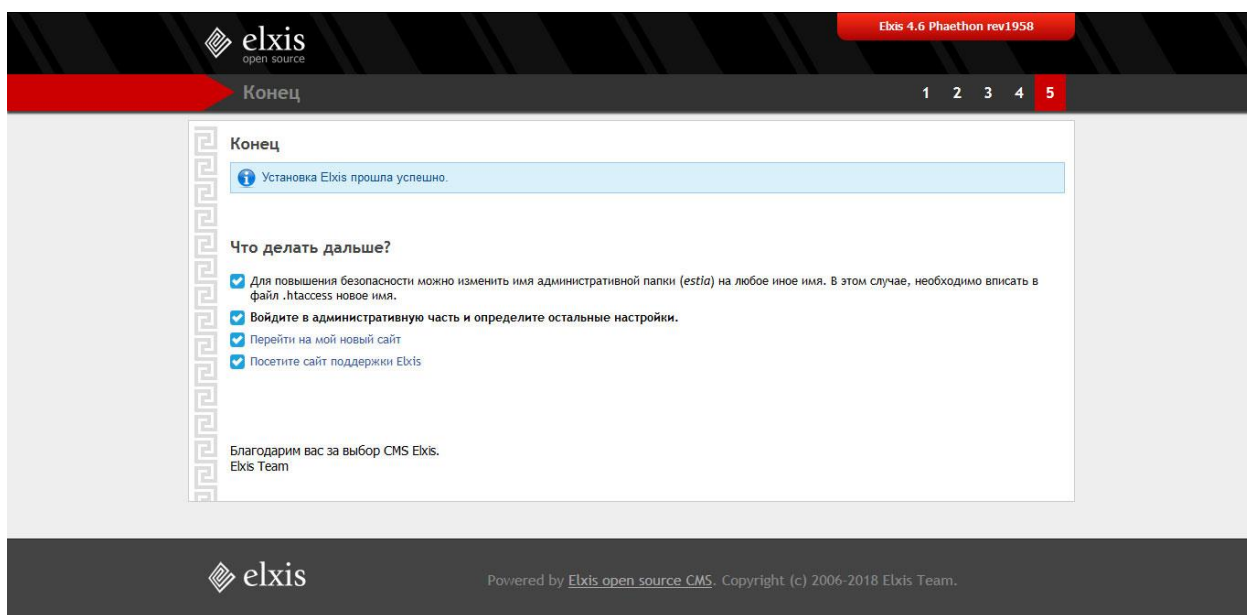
elxis
open source

Elxis 4.6 Phaethon rev1958

Конец

1 2 3 4 5

Конец

Установка Elxis прошла успешно.

Что делать дальше?

Для повышения безопасности можно изменить имя административной папки (*estia*) на любое иное имя. В этом случае, необходимо вписать в файл .htaccess новое имя.

Войдите в административную часть и определите остальные настройки.

Перейти на мой новый сайт

Посетите сайт поддержки Elxis

Благодарим вас за выбор CMS Elxis.
Elxis Team

elxis

Powered by Elxis open source CMS. Copyright (c) 2006-2018 Elxis Team.